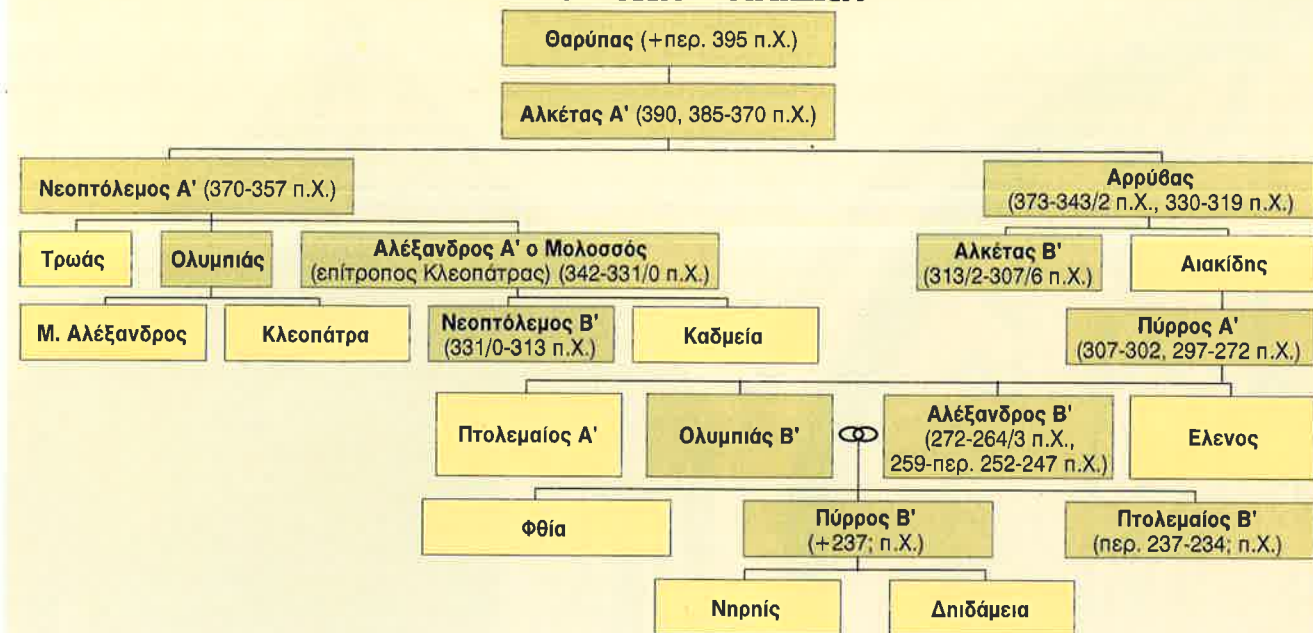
Θαρύπας (+περ. 395 π.Χ.)

Αλκέτας Α' (390, 385-370 π.Χ.)

Νεοπτόλεμος Α' (370-357 π.Χ.)

Αρρύβας (373-343/2 π.Χ., 330-319 π.Χ.)

Τρωάς

Ολυμπιάς

Αλέξανδρος Α' ο Μολοσσός (επίτροπος Κλεοπάτρας) (342-331/0 π.Χ.)

Αλκέτας Β' (313/2-307/6 π.Χ.)

Αιακίδης

Μ. Αλέξανδρος

Κλεοπάτρα

Νεοπτόλεμος Β' (331/0-313 π.Χ.)

Καδμεία

Πύρρος Α' (307-302, 297-272 π.Χ.)

Πτολεμαίος Α'

Ολυμπιάς Β'

Αλέξανδρος Β' (272-264/3 π.Χ., 259-περ. 252-247 π.Χ.)

Ελενος

Φθία

Πύρρος Β' (+237; π.Χ.)

Πτολεμαίος Β' (περ. 237-234; π.Χ.)

Νηρηίς

Δηιδάμεια